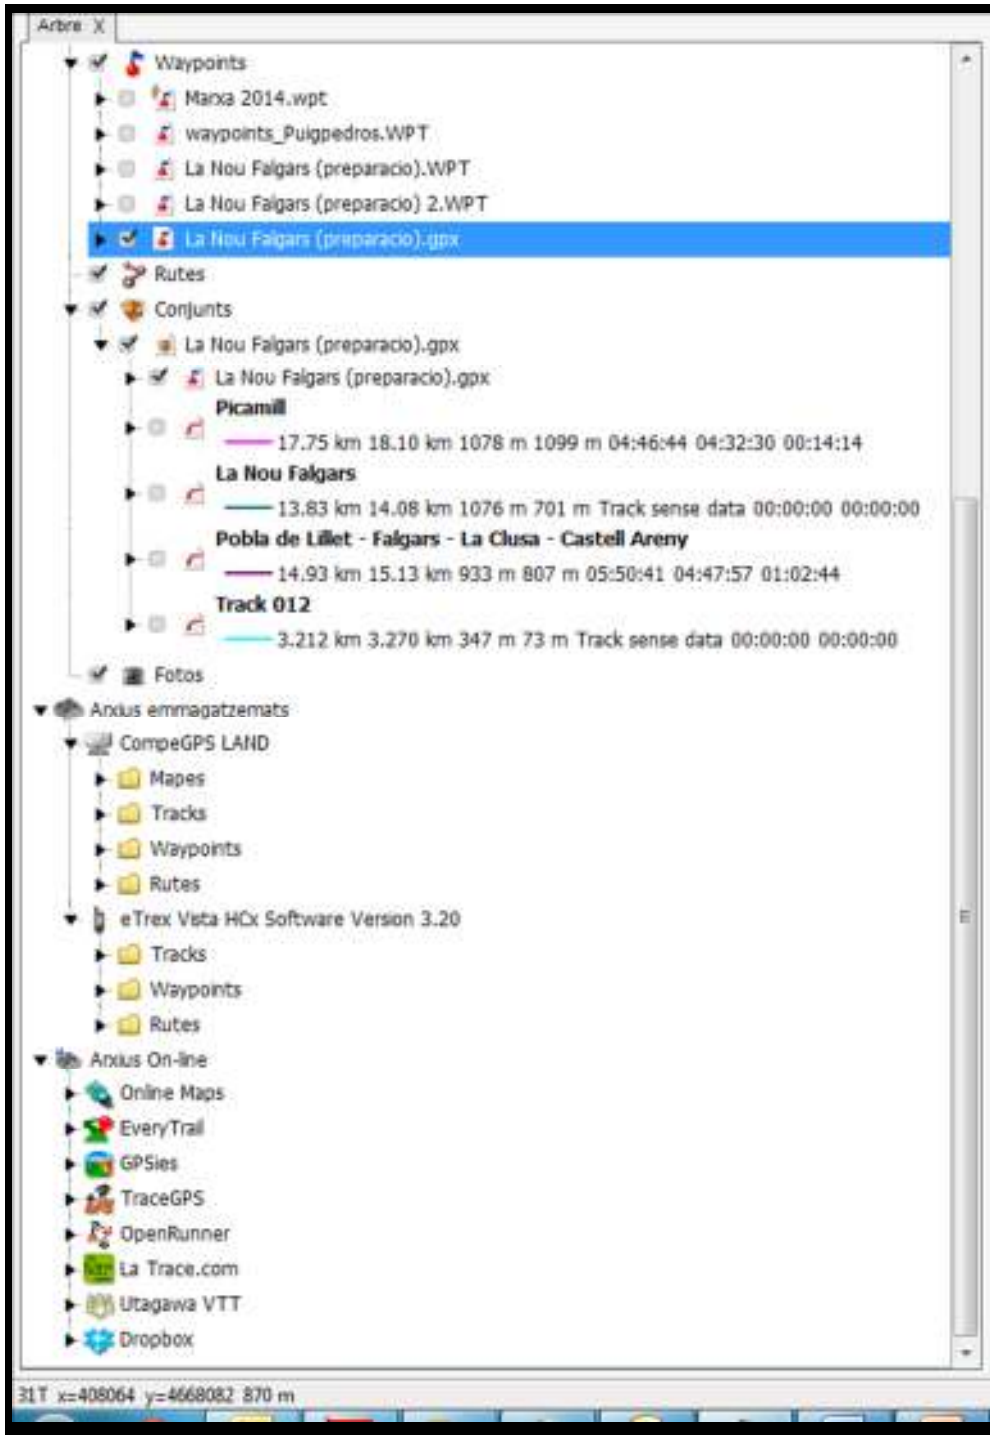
Arbre X

Waypoints
Marxa 2014.wpt
waypoints_Puigpedros.WPT
La Nou Falgars (preparacio).WPT
La Nou Falgars (preparacio) 2.WPT
La Nou Falgars (preparacio).gpx
Rutes
Conjunts
La Nou Falgars (preparacio).gpx
La Nou Falgars (preparacio).gpx
Picamill
17.75 km 18.10 km 1078 m 1099 m 04:46:44 04:32:30 00:14:14
La Nou Falgars
13.83 km 14.08 km 1076 m 701 m Track sense data 00:00:00 00:00:00
Pobla de Lillet - Falgars - La Clusa - Castell Areny
14.93 km 15.13 km 933 m 807 m 05:50:41 04:47:57 01:02:44
Track 012
3.212 km 3.270 km 347 m 73 m Track sense data 00:00:00 00:00:00
Fotos
Arxius emmagatzemats
CompeGPS LAND
Mapes
Tracks
Waypoints
Rutes
eTrex Vista HCx Software Version 3.20
Tracks
Waypoints
Rutes
Arxius On-line
Online Maps
EveryTrail
GPSies
TraceGPS
OpenRunner
La Trace.com
Utagawa VTT
Dropbox

31T x=408064 y=4668082 870 m